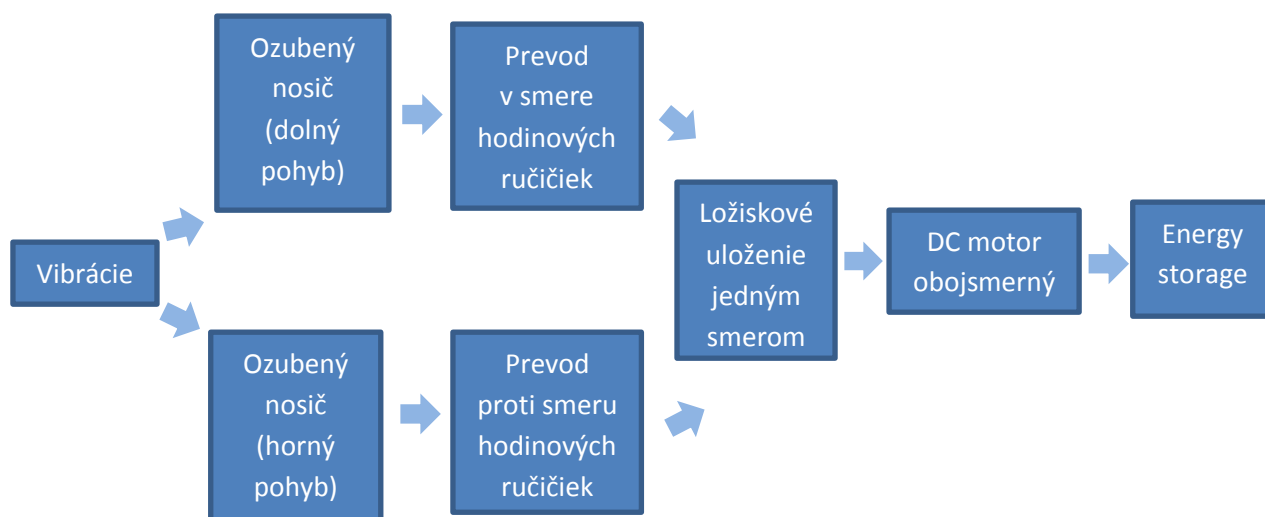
Ozubený nosič (dolný pohyb)

Prevod v smere hodinových ručičiek

Vibrácie

Ložiskové uloženie jedným smerom

DC motor obojsmerný

Energy storage

Ozubený nosič (horný pohyb)

Prevod proti smeru hodinových ručičiek